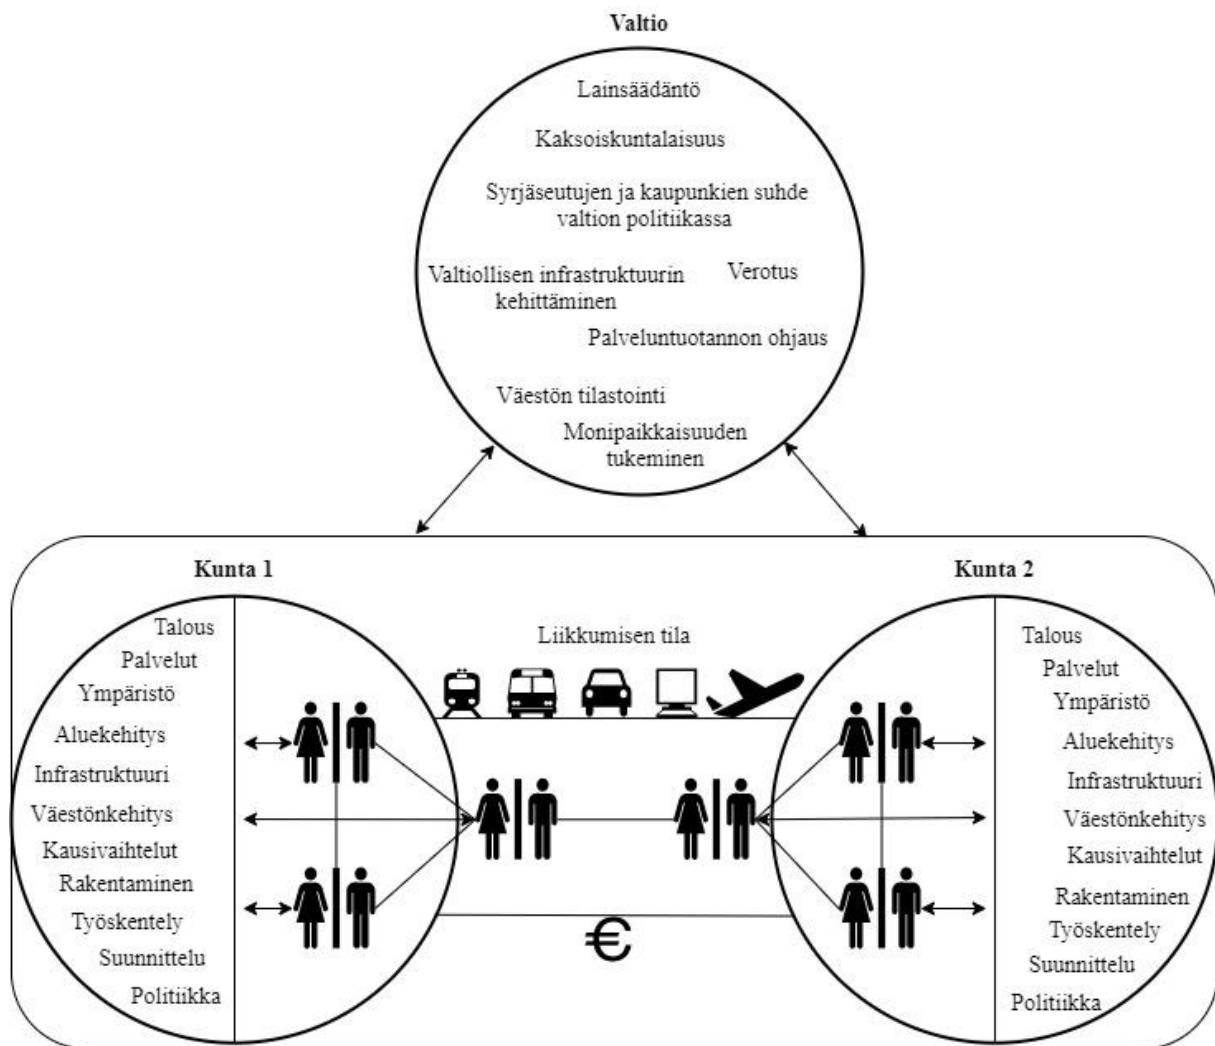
Valtio

Lainsäädäntö

Kaksoiskuntalaisuus

Syrjäseutujen ja kaupunkien suhde valtion politiikassa

Valtiollisen infrastruktuurin kehittäminen

Verotus

Palveluntuotannon ohjaus

Väestön tilastointi

Monipaikkaisuuden tukeminen

Kunta 1

Talous
Palvelut
Ympäristö
Aluekehitys
Infrastruktuuri
Väestönkehitys
Kausivaihtelut
Rakentaminen
Työskentely
Suunnittelu
Politiikka

Liikkumisen tila

€

Kunta 2

Talous
Palvelut
Ympäristö
Aluekehitys
Infrastruktuuri
Väestönkehitys
Kausivaihtelut
Rakentaminen
Työskentely
Suunnittelu
Politiikka